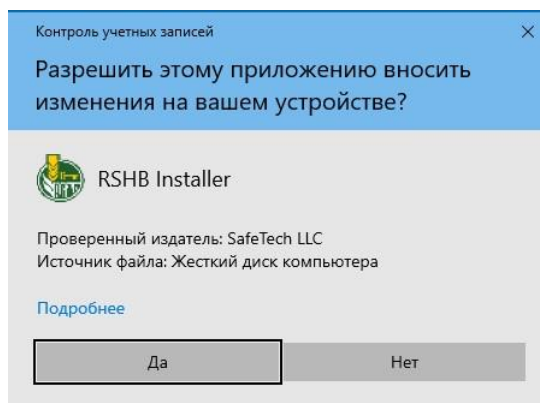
Контроль учетных записей ×

Разрешить этому приложению вносить изменения на вашем устройстве?

RSHB Installer

Проверенный издатель: SafeTech LLC
Источник файла: Жесткий диск компьютера

Подробнее

Да

Нет